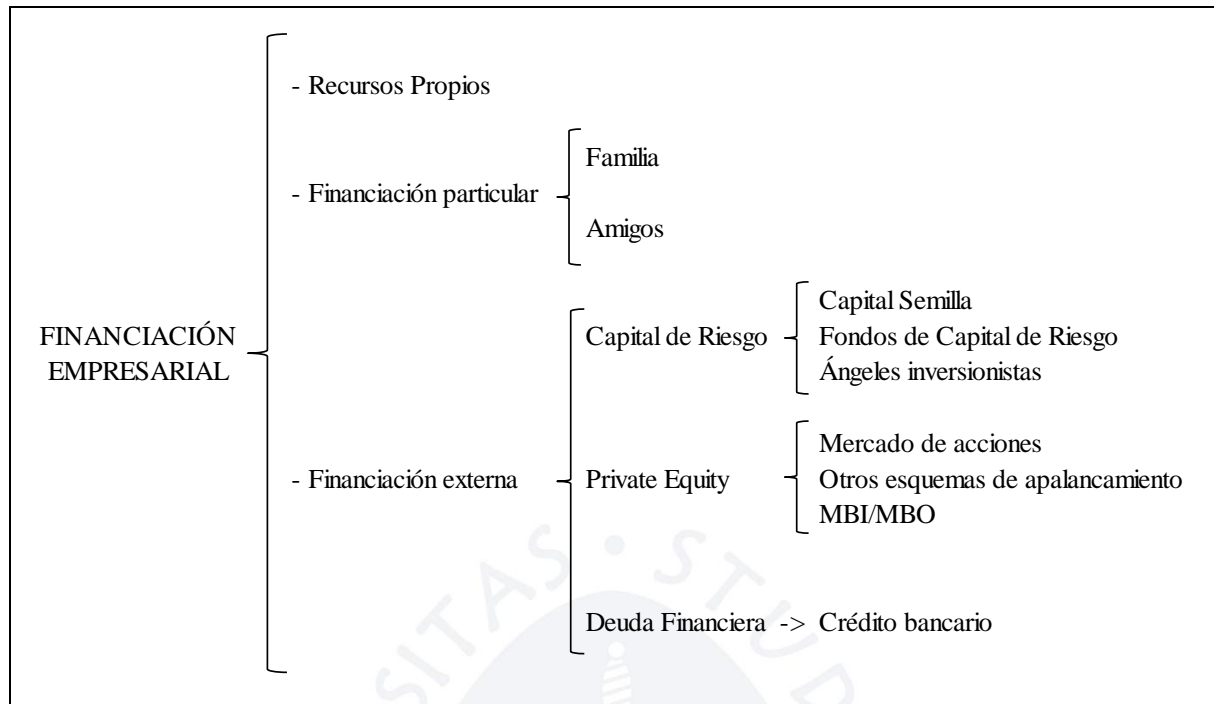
FINANCIACIÓN EMPRESARIAL

- Recursos Propios

- Financiación particular

Familia

Amigos

- Financiación externa

Capital de Riesgo

Capital Semilla
Fondos de Capital de Riesgo
Ángeles inversionistas

Private Equity

Mercado de acciones
Otros esquemas de apalancamiento
MBI/MBO

Deuda Financiera -> Crédito bancario